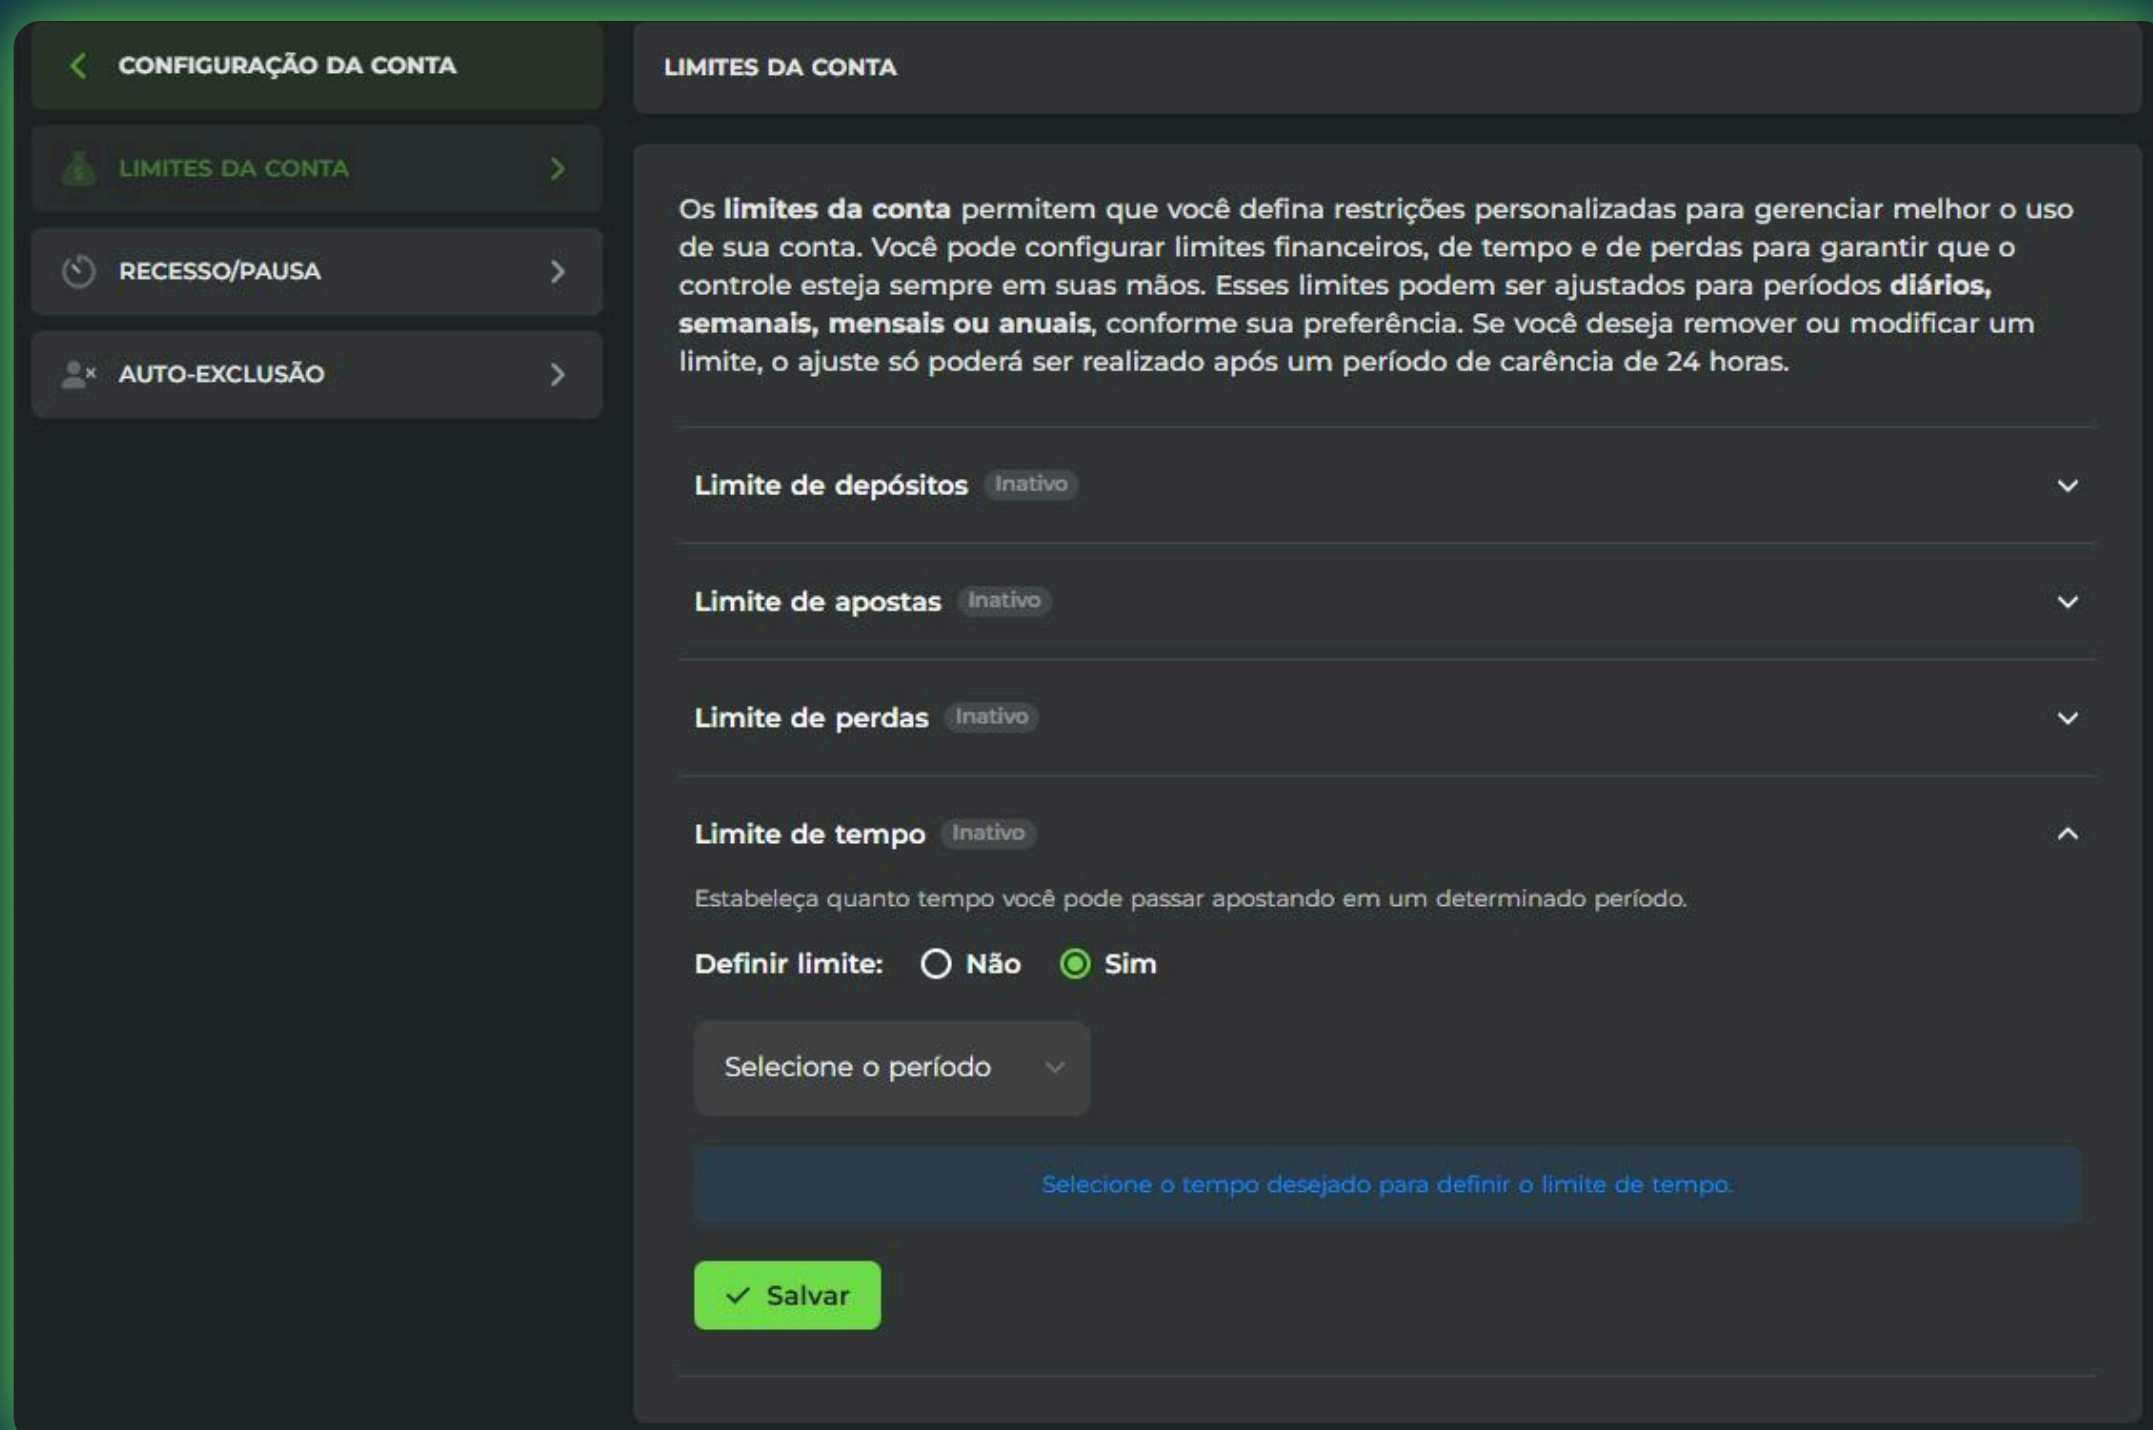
CONFIGURAÇÃO DA CONTA

LIMITES DA CONTA

RECESSO/PAUSA

AUTO-EXCLUSÃO

LIMITES DA CONTA

Os limites da conta permitem que você defina restrições personalizadas para gerenciar melhor o uso de sua conta. Você pode configurar limites financeiros, de tempo e de perdas para garantir que o controle esteja sempre em suas mãos. Esses limites podem ser ajustados para períodos diários, semanais, mensais ou anuais, conforme sua preferência. Se você deseja remover ou modificar um limite, o ajuste só poderá ser realizado após um período de carência de 24 horas.

Limite de depósitos Inativo

Limite de apostas Inativo

Limite de perdas Inativo

Limite de tempo Inativo

Estabeleça quanto tempo você pode passar apostando em um determinado período.

Definir limite: Não Sim

Selecione o período

Selecione o tempo desejado para definir o limite de tempo.

Salvar